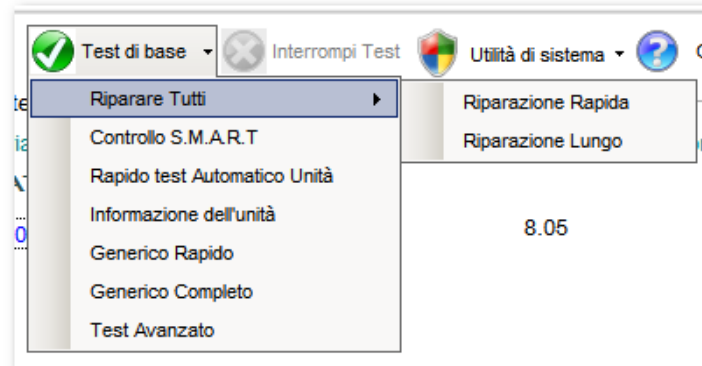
Test di base ▾ Interrompi Test Utilità di sistema ▾

Riparare Tutti ▸
Controllo S.M.A.R.T
Rapido test Automatico Unità
Informazione dell'unità
Generico Rapido
Generico Completo
Test Avanzato

Riparazione Rapida
Riparazione Lungo

8.05